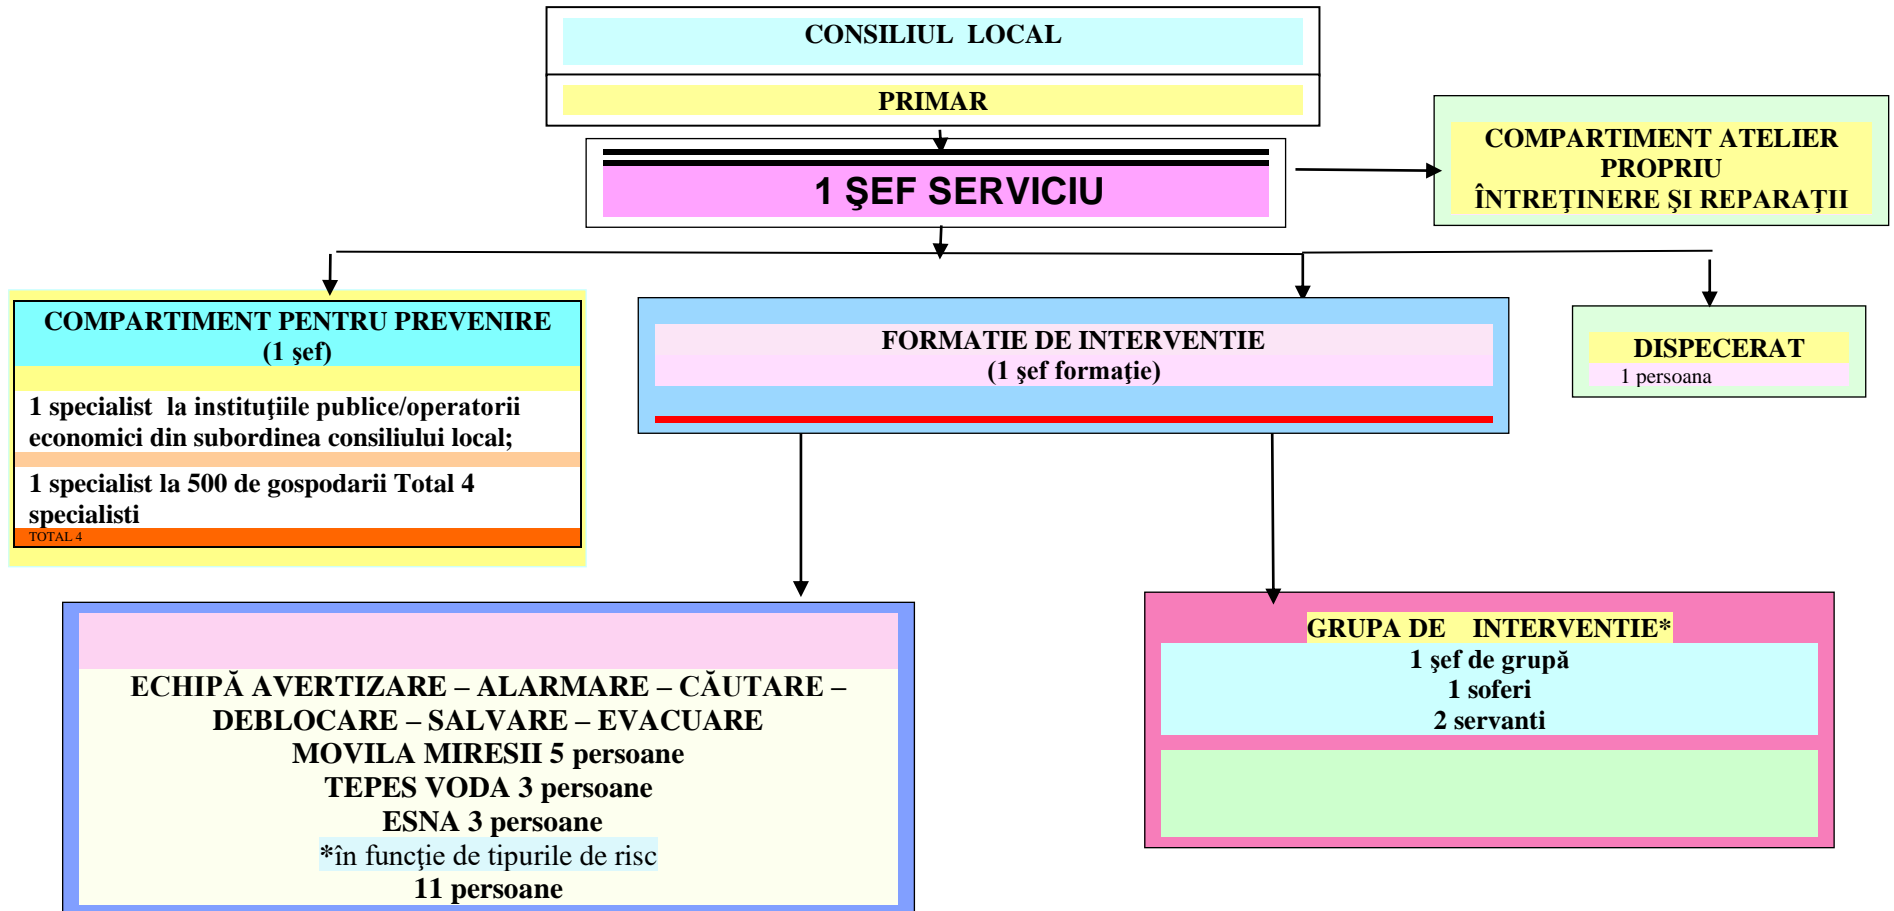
CONSILIUL LOCAL

PRIMAR

1 ŞEF SERVICIU

COMPARTIMENT ATELIER PROPRIU ÎNTREŢINERE ŞI REPARAŢII

COMPARTIMENT PENTRU PREVENIRE (1 şef)

1 specialist la instituţiile publice/operatorii economici din subordinea consiliului local;

1 specialist la 500 de gospodarii Total 4 specialisti

TOTAL 4

FORMATIE DE INTERVENTIE (1 şef formaţie)

DISPECERAT

1 persoana

ECHIPĂ AVERTIZARE – ALARMARE – CĂUTARE – DEBLOCARE – SALVARE – EVACUARE
MOVILA MIRESII 5 persoane
TEPES VODA 3 persoane
ESNA 3 persoane
*în funcţie de tipurile de risc
11 persoane

GRUPA DE INTERVENTIE*
1 şef de grupă
1 soferi
2 servanti